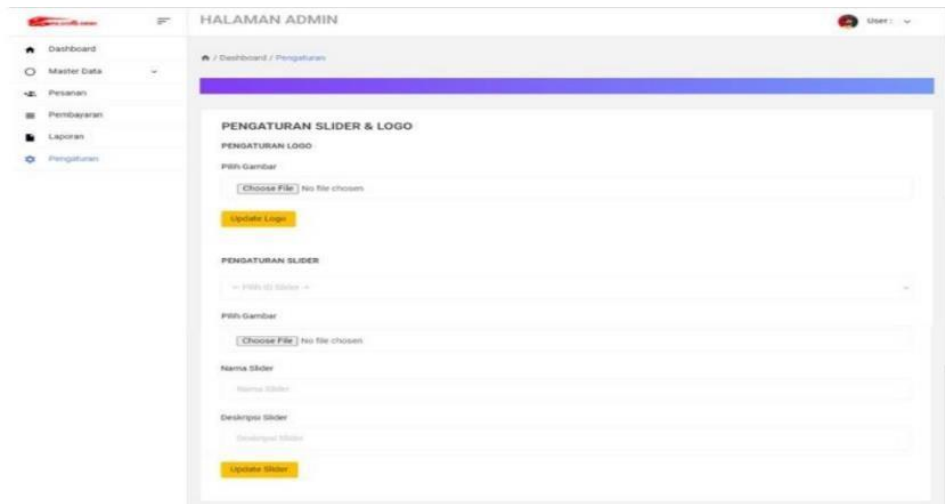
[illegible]

HALAMAN ADMIN

User : 

Dashboard

Master Data

Pesanan

Pembayaran

Laporan

Pengaturan

/ Dashboard / Pengaturan

PENGATURAN SLIDER & LOGO

PENGATURAN LOGO

Pilih Gambar

Choose File No file chosen

Update Logo

PENGATURAN SLIDER

-- Pilih ID Slider --

Pilih Gambar

Choose File No file chosen

Nama Slider

Nama Slider

Deskripsi Slider

Deskripsi Slider

Update Slider